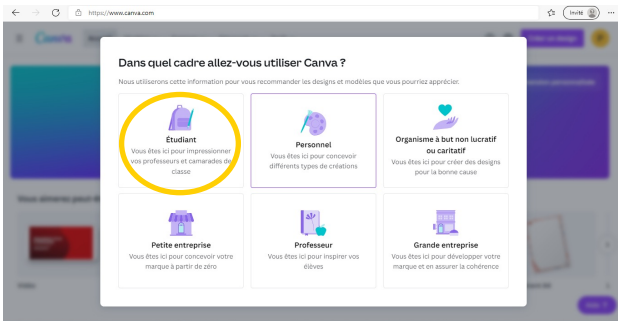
https://www.canva.com

Invité

Dans quel cadre allez-vous utiliser Canva ?

Nous utiliserons cette information pour vous recommander les designs et modèles que vous pourriez apprécier.

Étudiant
Vous êtes ici pour impressionner vos professeurs et camarades de classe

Personnel
Vous êtes ici pour concevoir différents types de créations

Organisme à but non lucratif ou caritatif
Vous êtes ici pour créer des designs pour la bonne cause

Petite entreprise
Vous êtes ici pour concevoir votre marque à partir de zéro

Professeur
Vous êtes ici pour inspirer vos élèves

Grande entreprise
Vous êtes ici pour développer votre marque et en assurer la cohérence